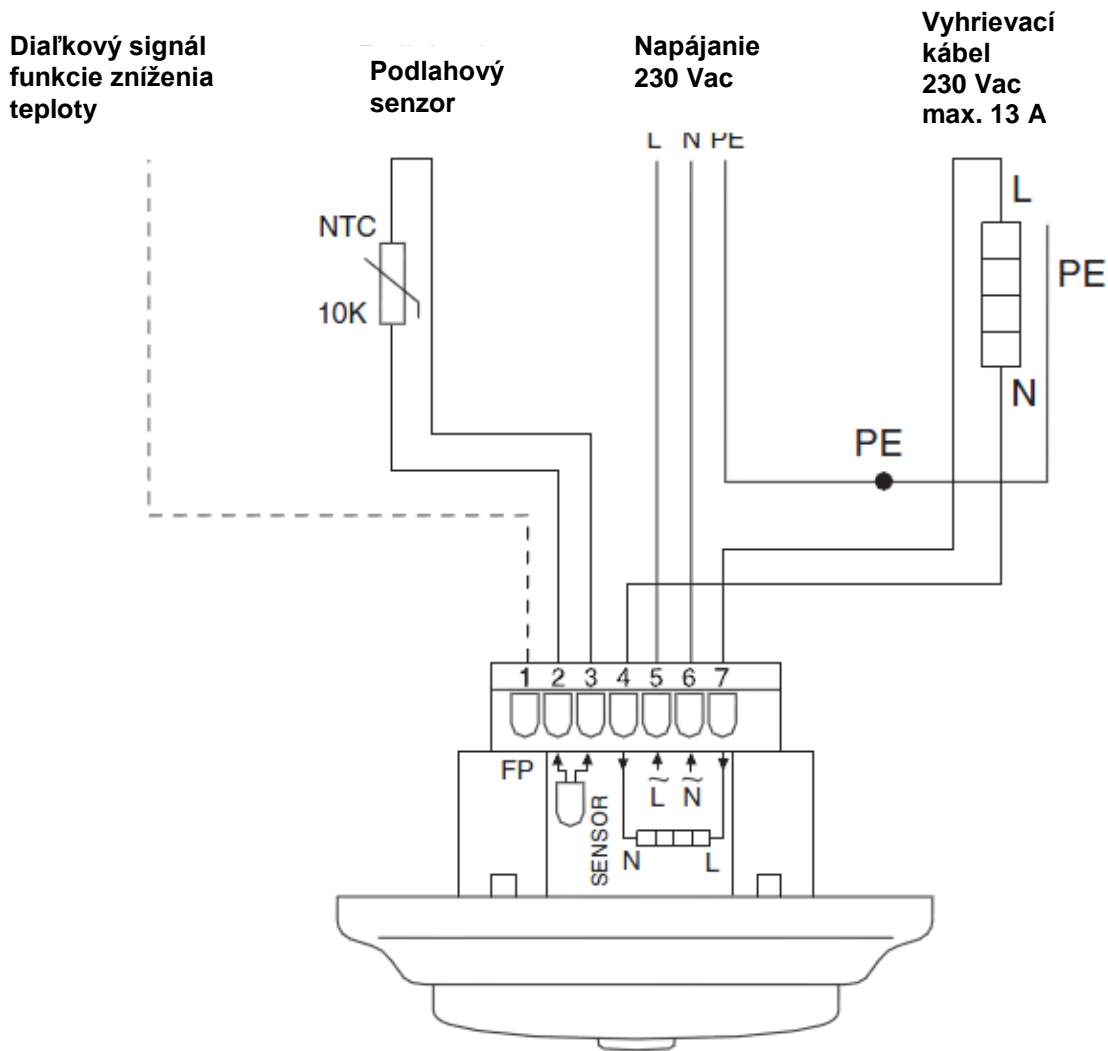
Diaľkový signál funkcie zníženia teploty

Podlahový senzor

Napájanie 230 Vac

Vyhrievací kábel 230 Vac max. 13 A

L N PE

NTC

10K

L

PE

N

PE

1 2 3 4 5 6 7

FP

SENSOR

$\tilde{L}$ $\tilde{N}$

N L